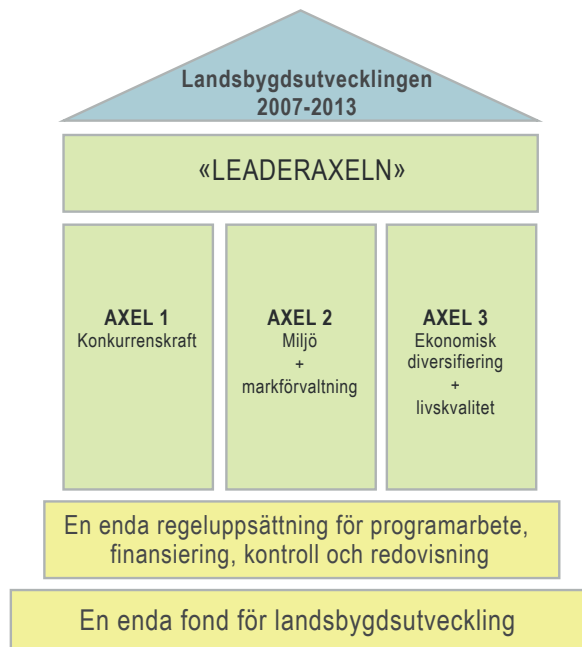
Landsbygdsutvecklingen
2007-2013

«LEADERAXELN»

AXEL 1
Konkurrenskraft

AXEL 2
Miljö
+
markförvaltning

AXEL 3
Ekonomisk
diversifiering
+
livskvalitet

En enda regeluppsättning för programarbete, finansiering, kontroll och redovisning

En enda fond för landsbygdsutveckling